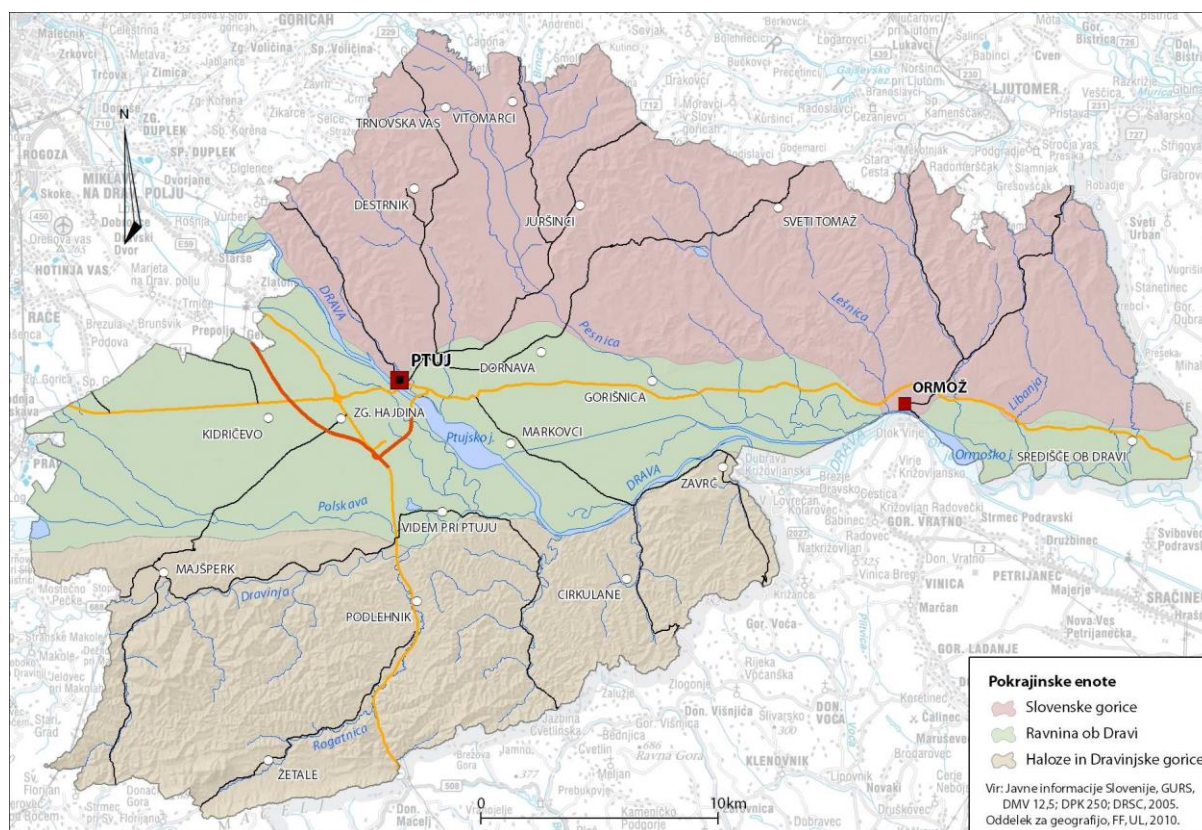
N

TRNOVSKA VAS
VITOMARCI
DESTRNIK
JURŠINCI
SVETI TOMAŽ
Drava
Pesnica
Lešnica
PTUJ
DORNAVA
GORIŠNICA
ORMOŽ
Libanja
KIDRIČEVO
ZG. HAJDINA
Ptujsko j.
MARKOVCI
DRAVA
Ormoško j.
SREDIŠČE OB DRAVI
Polskava
VIDEM PRI PTUJU
ZAVRČ
MAJŠPERK
Dravinja
PODLEHNIK
CIRKULANE
Rogatnica
ŽETALE

0
10km

GORIČAH
Zg. Voličina
Sp. Voličina
ZG. DUPLEK
SP. DUPLEK
ROGOZA
MIKLAVŽ NA DRAV. POLJU
HOTINJA VAS
RAČE
LJUTOMER
GOR. VRATNO
VINICA
PETRIJANEC
SRAČINEC
GOR. LADANJE
KLENOVNIK
DON. VOĆA

Pokrajinske enote
Slovenske gorice
Ravnina ob Dravi
Haloze in Dravinjske gorice

Vir: Javne informacije Slovenije, GURS, DMV 12,5; DPK 250; DRSC, 2005.
Oddelek za geografijo, FF, UL, 2010.